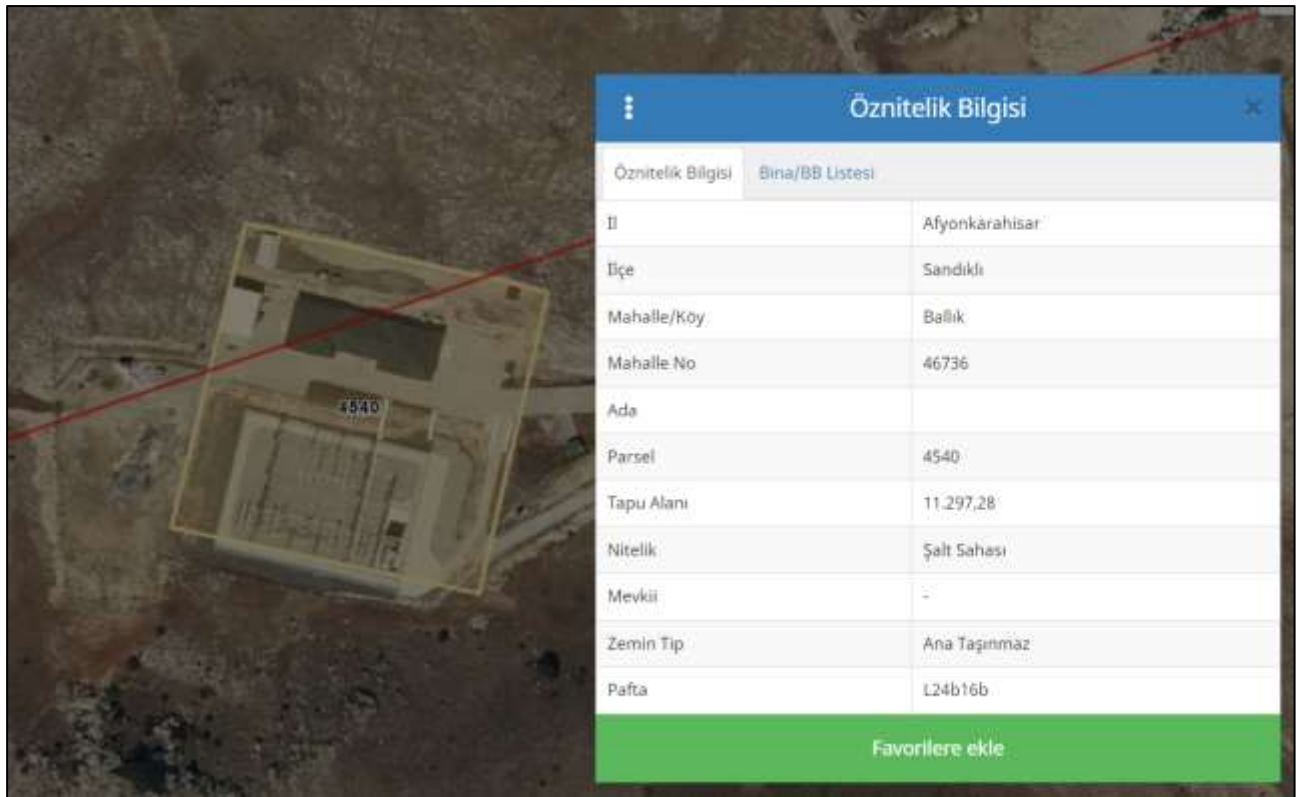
4540

Öznitelik Bilgisi

Öznitelik Bilgisi | Bina/BB Listesi

| | |
|---|---|
| İl | Afyonkarahisar |
| İlçe | Sandıklı |
| Mahalle/Köy | Ballık |
| Mahalle No | 46736 |
| Ada | |
| Parsel | 4540 |
| Tapu Alanı | 11.297,28 |
| Nitelik | Şalt Sahası |
| Mevkii | - |
| Zemin Tip | Ana Taşınmaz |
| Pafta | L24b16b |

Favorilere ekle